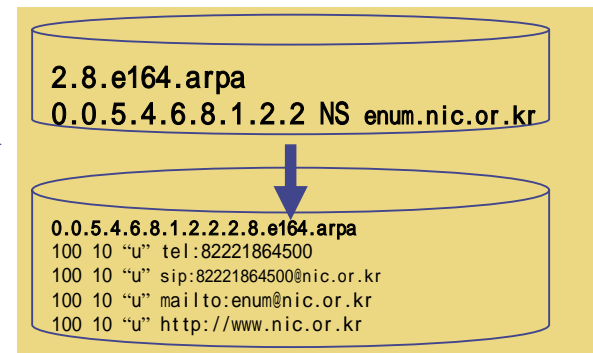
2.8.e164.arpa
0.0.5.4.6.8.1.2.2 NS enum.nic.or.kr

0.0.5.4.6.8.1.2.2.2.8.e164.arpa
100 10 “u” tel:82221864500
100 10 “u” sip:82221864500@nic.or.kr
100 10 “u” mailto:enum@nic.or.kr
100 10 “u” http://www.nic.or.kr